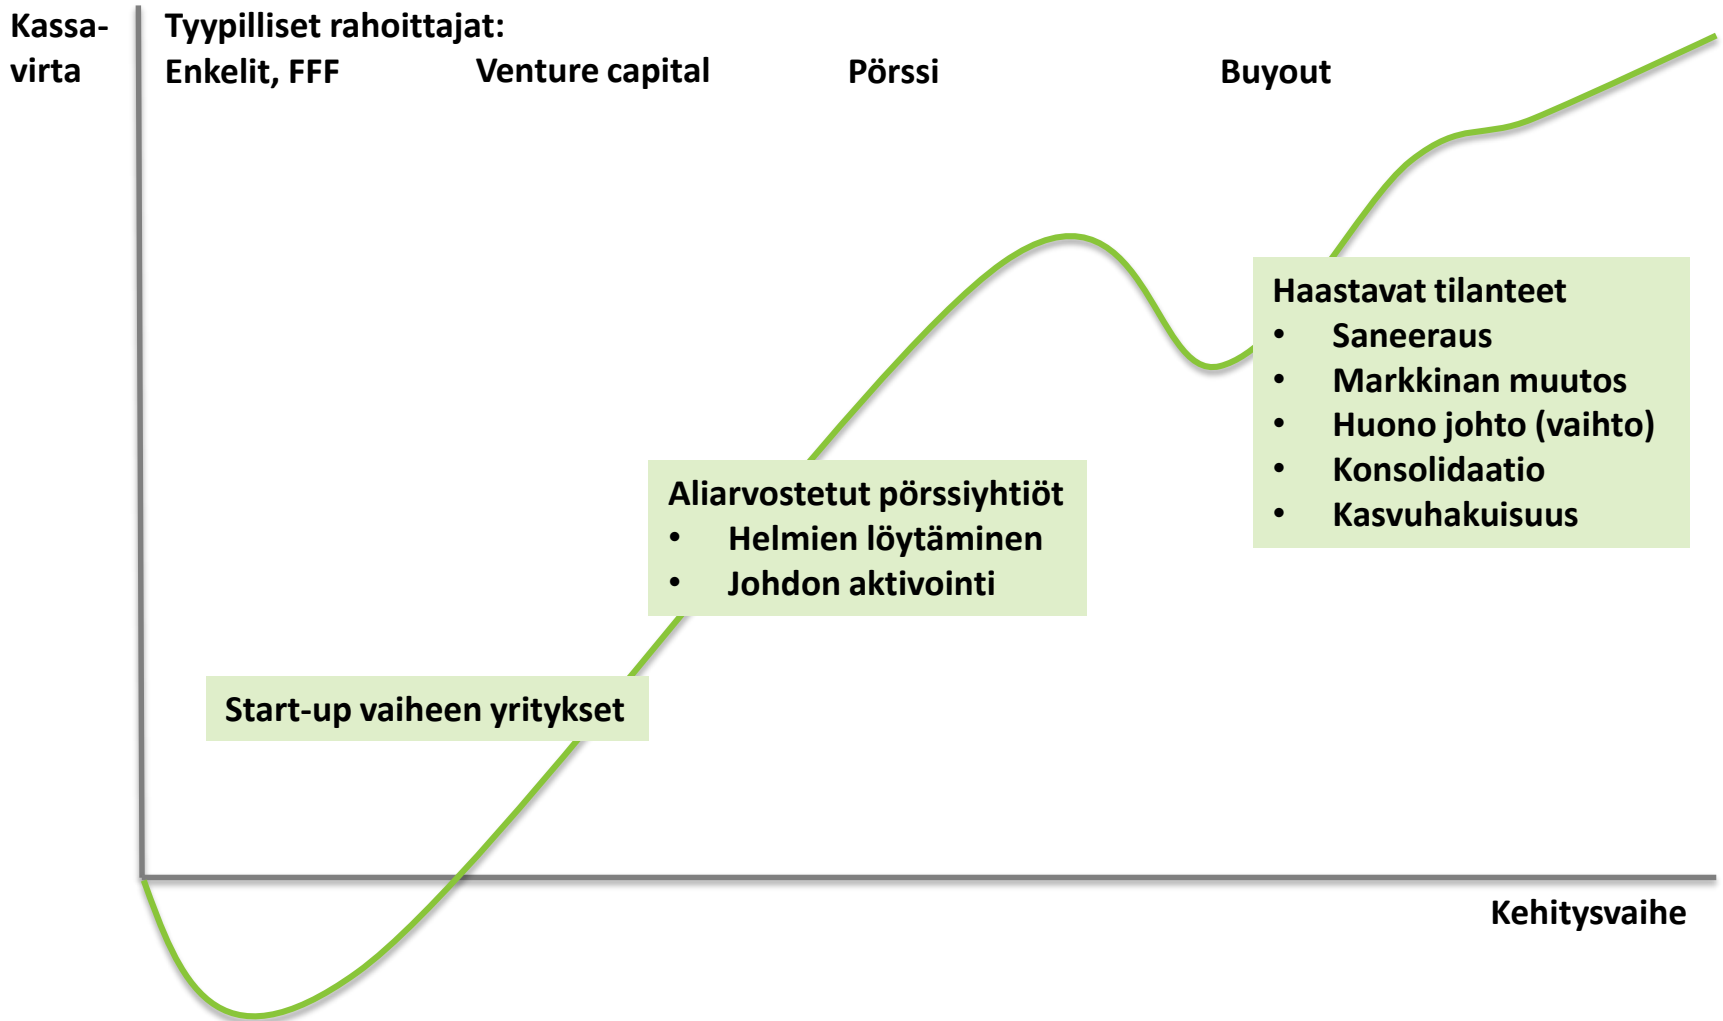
Kassa-virta

Tyypilliset rahoittajat:
Enkelit, FFF
Venture capital
Pörssi
Buyout

Haastavat tilanteet
• Saneeraus
• Markkinan muutos
• Huono johto (vaihto)
• Konsolidaatio
• Kasvuhakuisuus

Aliarvostetut pörssiyhtiöt
• Helmien löytäminen
• Johdon aktivointi

Start-up vaiheen yritykset

Kehitysvaihe